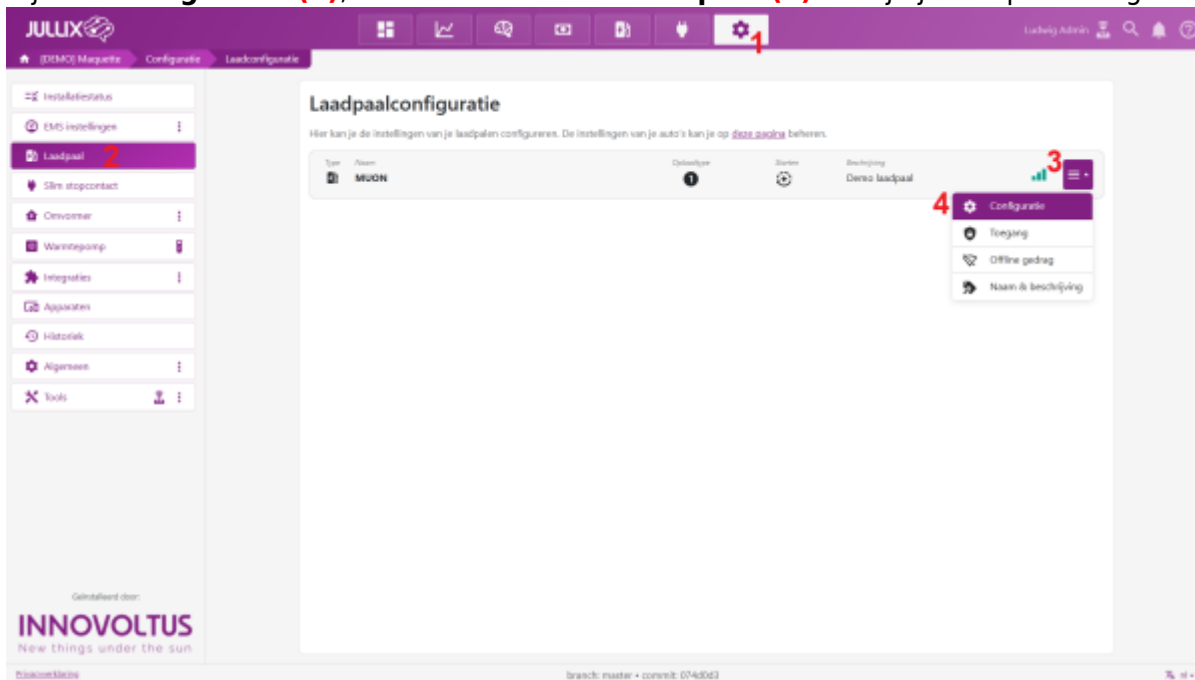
JULLIX

1

Ludwig Admin

[DEMO] Maquette Configuratie Laadconfiguratie

Installatiestatus
EMS instellingen
Laadpaal 2
Slim stopcontact
Omvormer
Warmtepomp
Integraties
Apparaten
Historiek
Algemeen
Tools

Laadpaalconfiguratie

Hier kan je de instellingen van je laadpalen configureren. De instellingen van je auto's kan je op deze pagina beheren.

| Type | Naam | Oplaadtype | Starten | Beschrijving |
|---|---|---|---|---|
| | MUON | 1 | | Demo laadpaal |

3

4 Configuratie
Toegang
Offline gedrag
Naam & beschrijving

Geïnstalleerd door:
INNOVOLTUS
New things under the sun

Privacyverklaring

branch: master • commit: 074d0d3